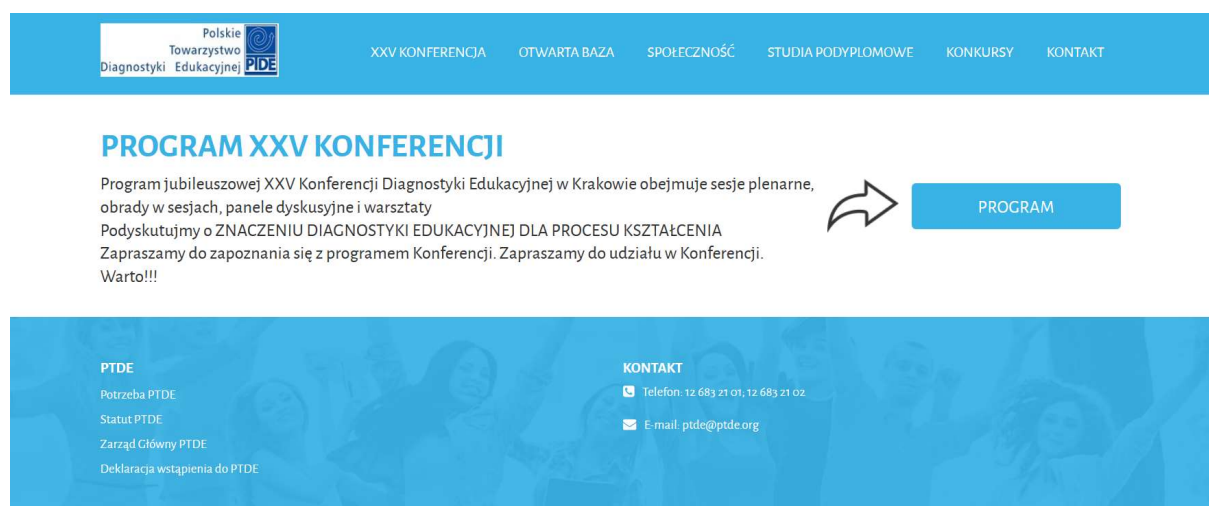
Polskie Towarzystwo Diagnostyki Edukacyjnej PTDE

XXV KONFERENCJA OTWARTA BAZA SPOŁECZNOŚĆ STUDIA PODYPLOMOWE KONKURSY KONTAKT

PROGRAM XXV KONFERENCJI

Program jubileuszowej XXV Konferencji Diagnostyki Edukacyjnej w Krakowie obejmuje sesje plenarne, obrady w sesjach, panele dyskusyjne i warsztaty
Podyskutujmy o ZNACZENIU DIAGNOSTYKI EDUKACYJNEJ DLA PROCESU KSZTAŁCENIA
Zapraszamy do zapoznania się z programem Konferencji. Zapraszamy do udziału w Konferencji.
Warto!!!

PROGRAM

PTDE
Potrzeba PTDE
Statut PTDE
Zarząd Główny PTDE
Deklaracja wstąpienia do PTDE

KONTAKT
Telefon: 12 683 21 01; 12 683 21 02
E-mail: ptde@ptde.org